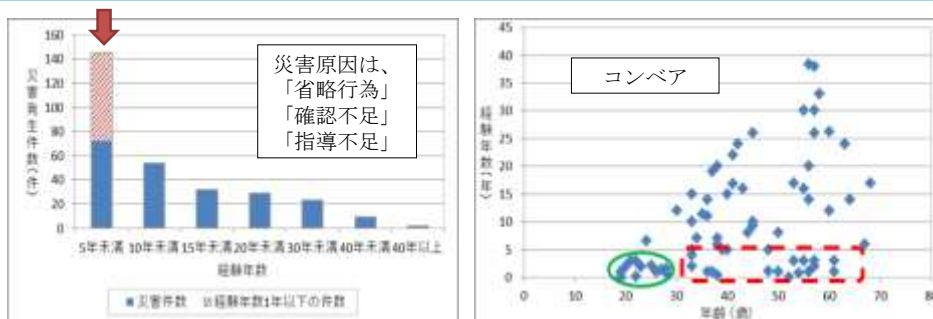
160
140
120
100
80
60
40
20
0

災害発生件数（件）

災害原因は、
「省略行為」
「確認不足」
「指導不足」

5年未満 10年未満 15年未満 20年未満 30年未満 40年未満 40年以上

経験年数

■ 災害件数 ▨ 経験年数1年以下の件数

45
40
35
30
25
20
15
10
5
0

経験年数（年）

コンベア

0 10 20 30 40 50 60 70 80

年齢（歳）